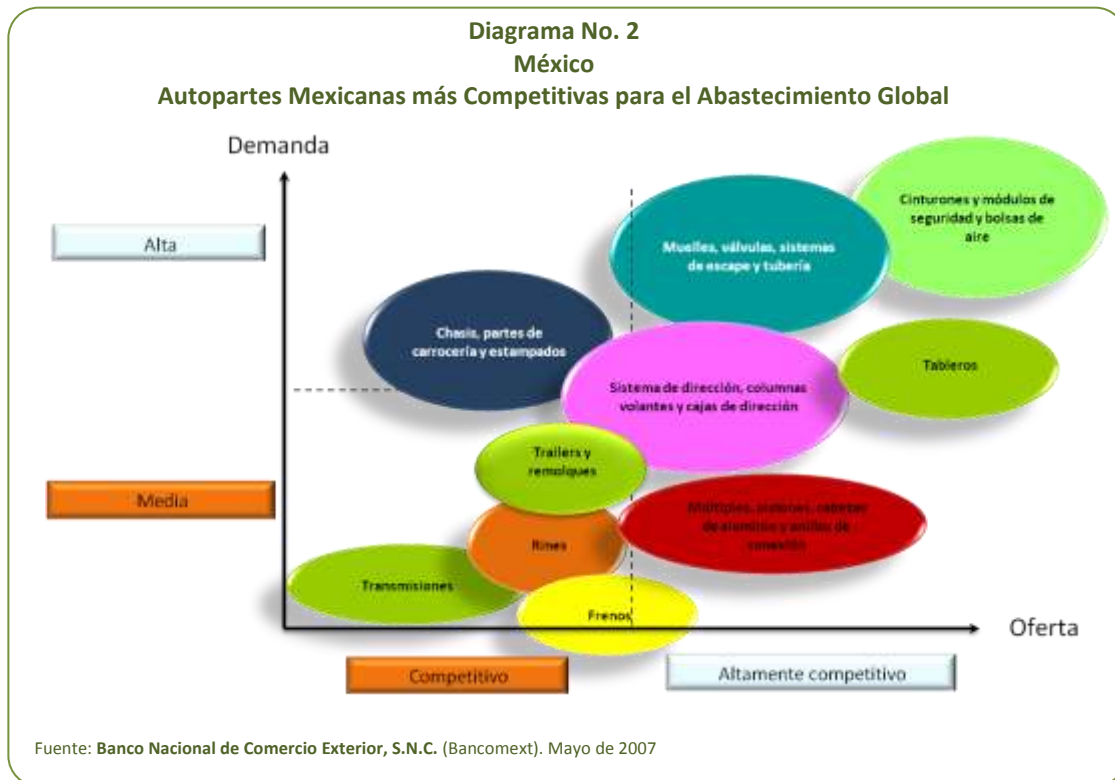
Diagrama No. 2
México
Autopartes Mexicanas más Competitivas para el Abastecimiento Global

Demanda

Alta

Media

Cinturones y módulos de seguridad y bolsas de aire

Muelles, válvulas, sistemas de escape y tubería

Chasis, partes de carrocería y estampados

Tableros

Sistema de dirección, columnas volantes y cajas de dirección

Trailers y remolques

Múltiples, pistones, cabezas de aluminio y anillos de conexión

Rines

Transmisiones

Frenos

Oferta

Competitivo

Altamente competitivo

Fuente: Banco Nacional de Comercio Exterior, S.N.C. (Bancomext). Mayo de 2007